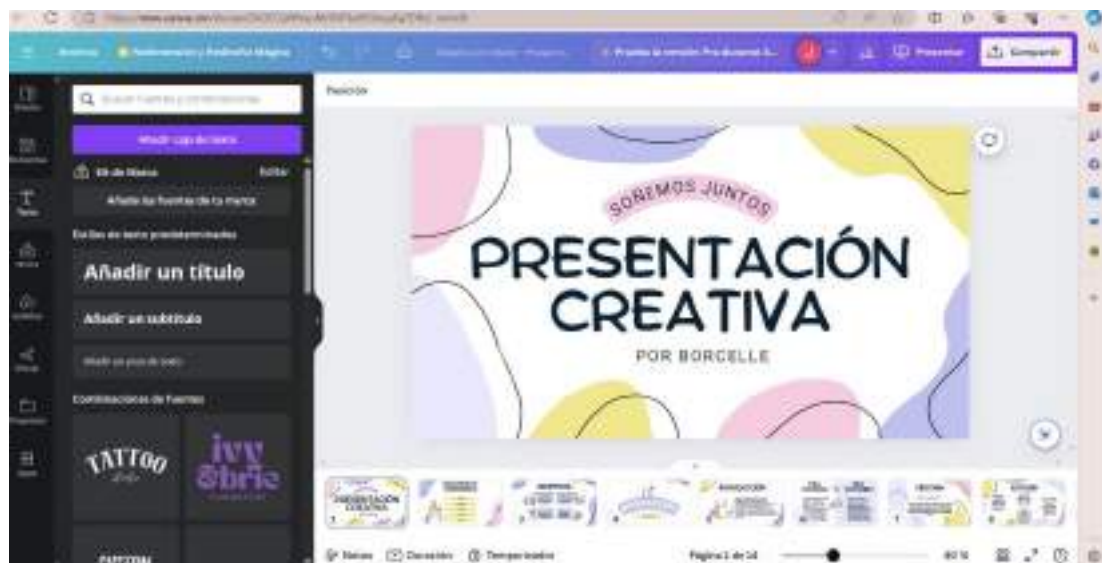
Archivo

Añadir cuadro de texto

Kit de Marca

Editar

Añade las fuentes de tu marca

Estilos de texto predeterminados

Añadir un título

Añadir un subtítulo

Combinaciones de fuentes

TATTOO

ivy
Brie

Presentar

Compartir

SOÑEMOS JUNTOS

PRESENTACIÓN CREATIVA

POR BORCELLE

Notas

Duración

Temporizador

Página 1 de 14